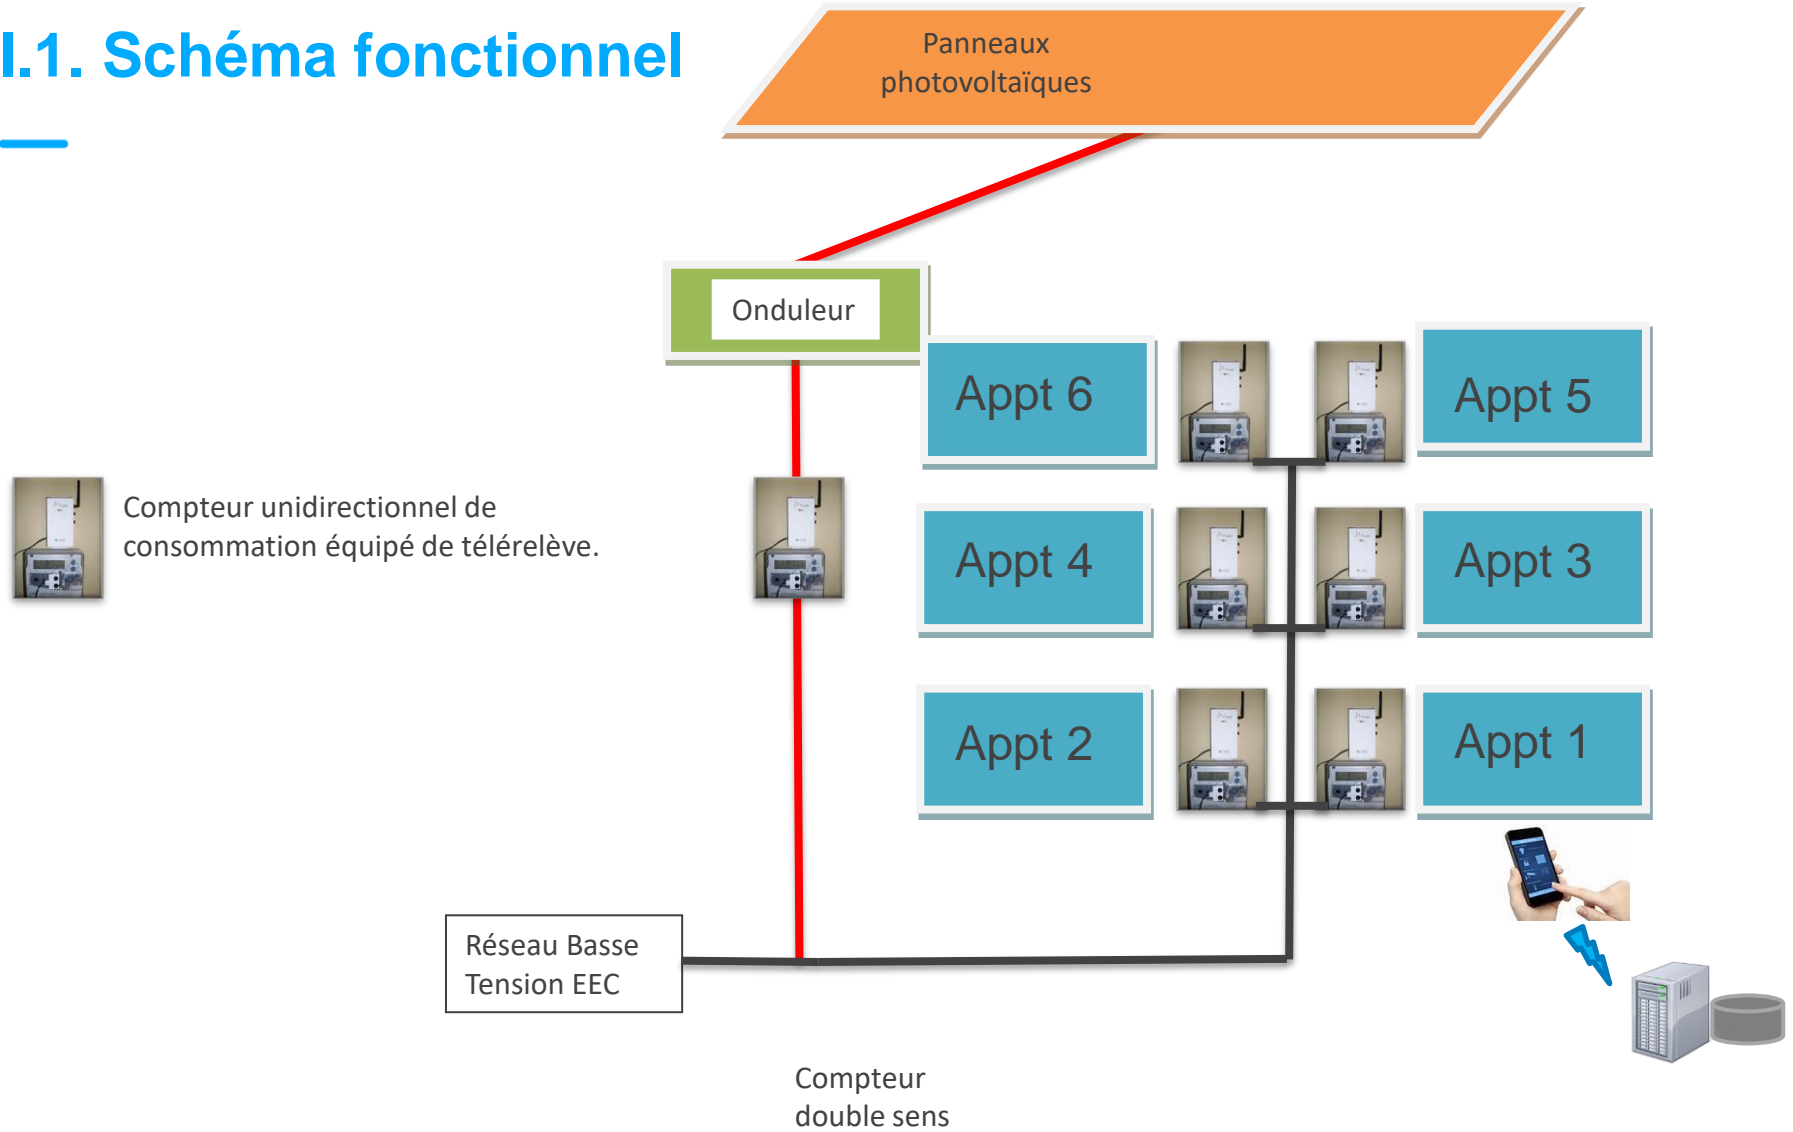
I.1. Schéma fonctionnel

Panneaux photovoltaïques

Onduleur

Appt 6

Appt 5

Compteur unidirectionnel de consommation équipé de télérelève.

Appt 4

Appt 3

Appt 2

Appt 1

Réseau Basse Tension EEC

Compteur double sens